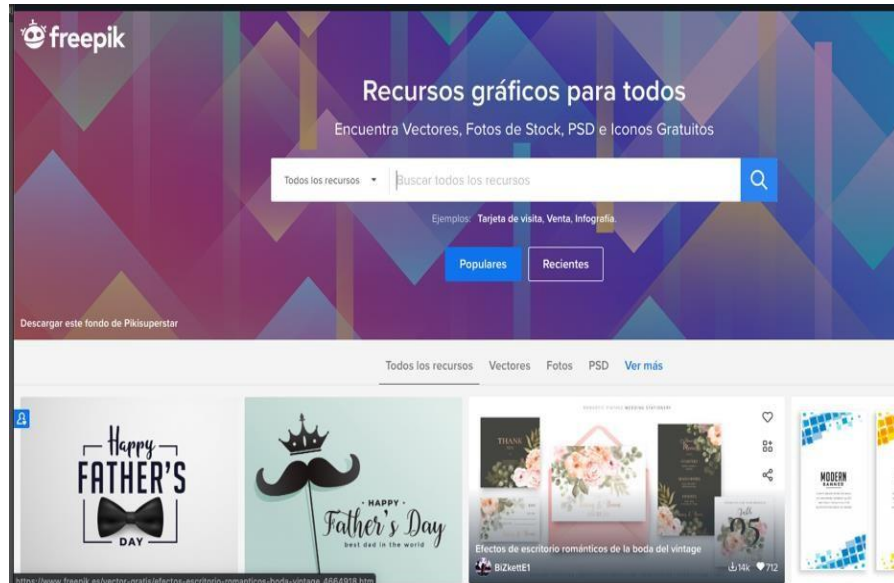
freepik

Recursos gráficos para todos

Encuentra Vectores, Fotos de Stock, PSD e Iconos Gratuitos

Todos los recursos
Buscar todos los recursos

Ejemplos: Tarjeta de visita, Venta, Infografía.

Populares
Recientes

Descargar este fondo de Pikisuperstar

Todos los recursos
Vectores
Fotos
PSD
Ver más

Happy
FATHER'S
DAY

· HAPPY ·
Father's Day
best dad in the world

THANK
25

MODERN
BANNER

Efectos de escritorio románticos de la boda del vintage
BiZkettE1
14k
712

https://www.freepik.es/vector-gratis/efectos-escritorio-romanticos-boda-vintage_4664918.htm